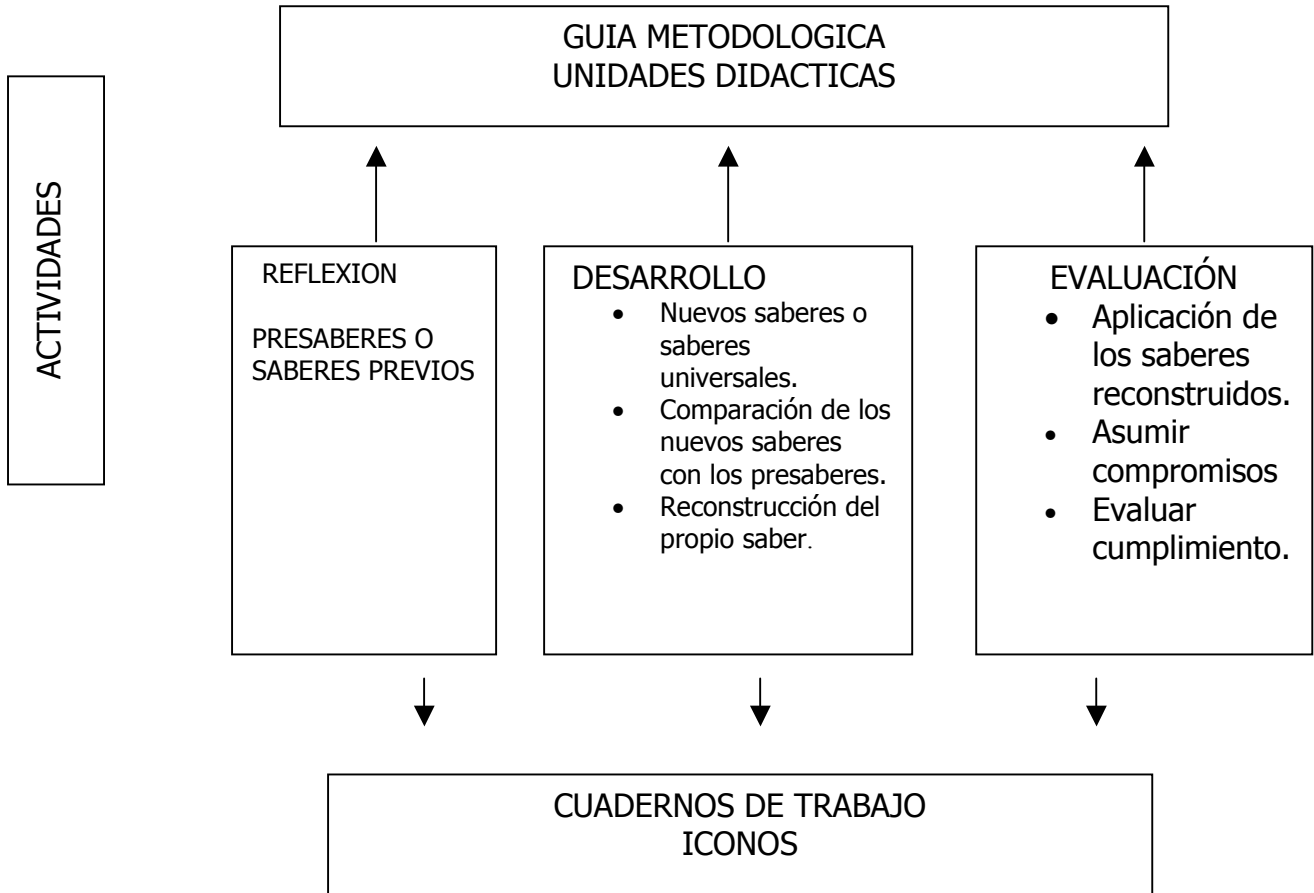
GUIA METODOLOGICA
UNIDADES DIDACTICAS

ACTIVIDADES

REFLEXION

PRESABERES O SABERES PREVIOS

DESARROLLO
- Nuevos saberes o saberes universales.
- Comparación de los nuevos saberes con los presaberes.
- Reconstrucción del propio saber.

EVALUACIÓN
- Aplicación de los saberes reconstruidos.
- Asumir compromisos
- Evaluar cumplimiento.

CUADERNOS DE TRABAJO
ICONOS